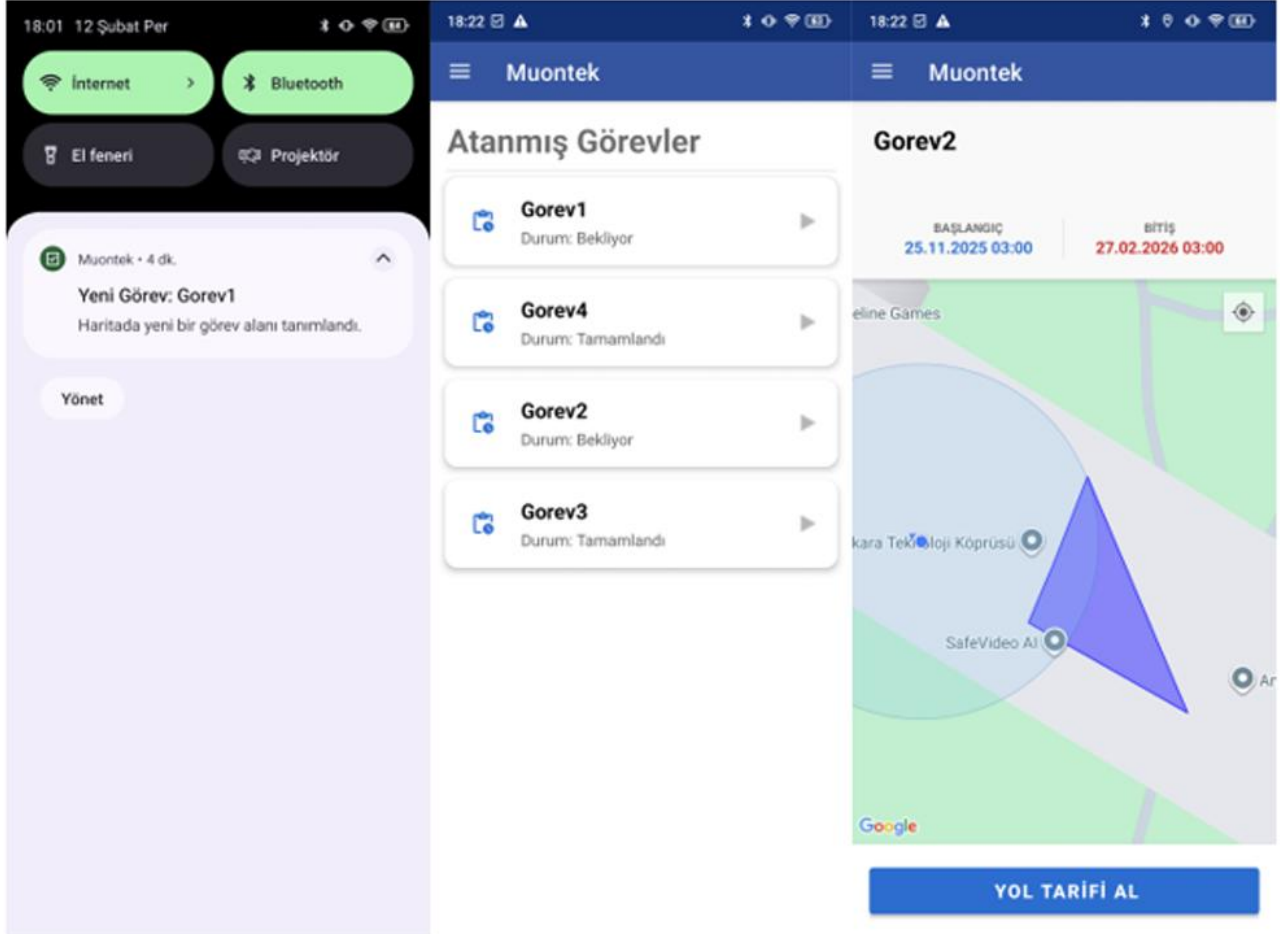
18:01 12 Şubat Per

İnternet >

Bluetooth

El feneri

Projektör

Muontek • 4 dk.

Yeni Görev: Gorev1

Haritada yeni bir görev alanı tanımlandı.

Yönet

18:22

Muontek

Atanmış Görevler

Gorev1
Durum: Bekliyor

Gorev4
Durum: Tamamlandı

Gorev2
Durum: Bekliyor

Gorev3
Durum: Tamamlandı

18:22

Muontek

Gorev2

BAŞLANGIÇ
25.11.2025 03:00

BİTİŞ
27.02.2026 03:00

eline Games

kara Tek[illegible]loji Köprüsü

SafeVideo AI

Ar

Google

YOL TARİFİ AL